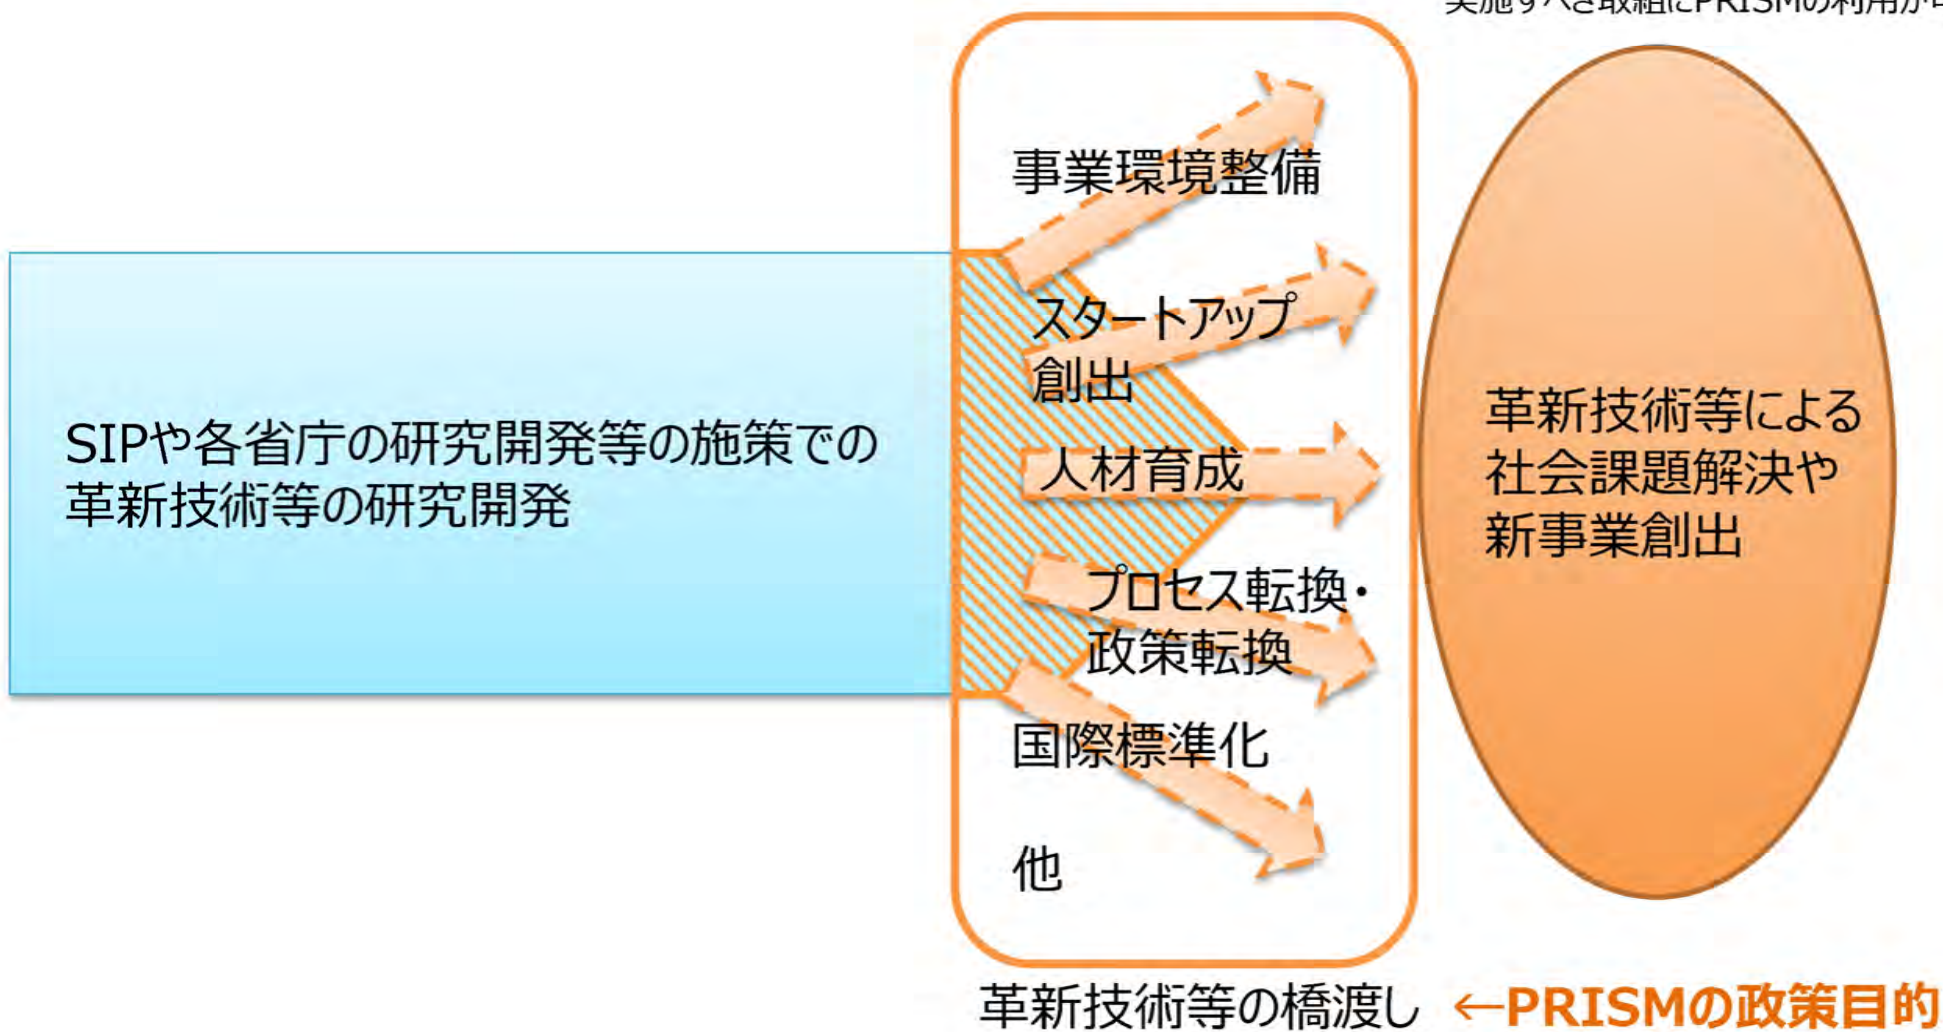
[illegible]

SIPや各省庁の研究開発等の施策での革新技術等の研究開発

事業環境整備

スタートアップ創出

人材育成

プロセス転換・政策転換

国際標準化

他

革新技術等による社会課題解決や新事業創出

革新技術等の橋渡し ←PRISMの政策目的